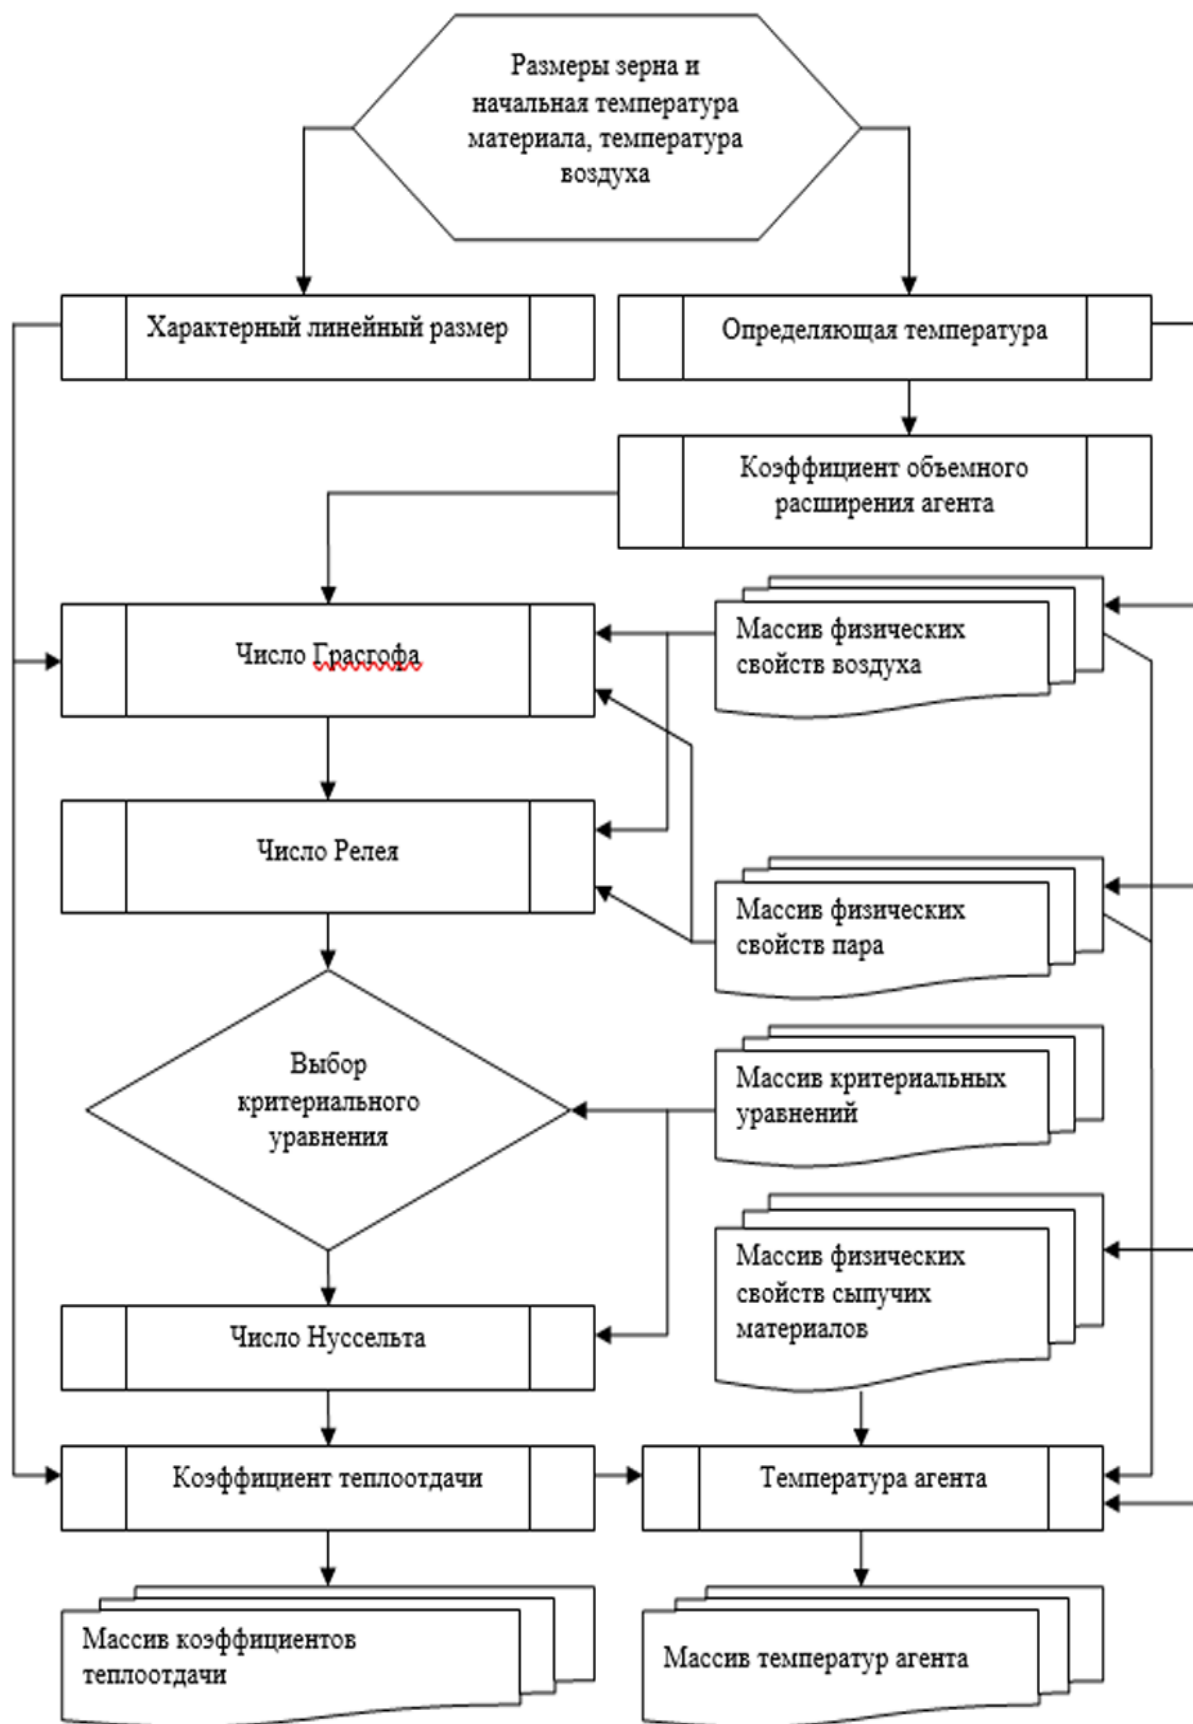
Размеры зерна и начальная температура материала, температура воздуха

Характерный линейный размер

Определяющая температура

Коэффициент объемного расширения агента

Число Грасгофа

Массив физических свойств воздуха

Число Релея

Массив физических свойств пара

Выбор критериального уравнения

Массив критериальных уравнений

Массив физических свойств сыпучих материалов

Число Нуссельта

Коэффициент теплоотдачи

Температура агента

Массив коэффициентов теплоотдачи

Массив температур агента